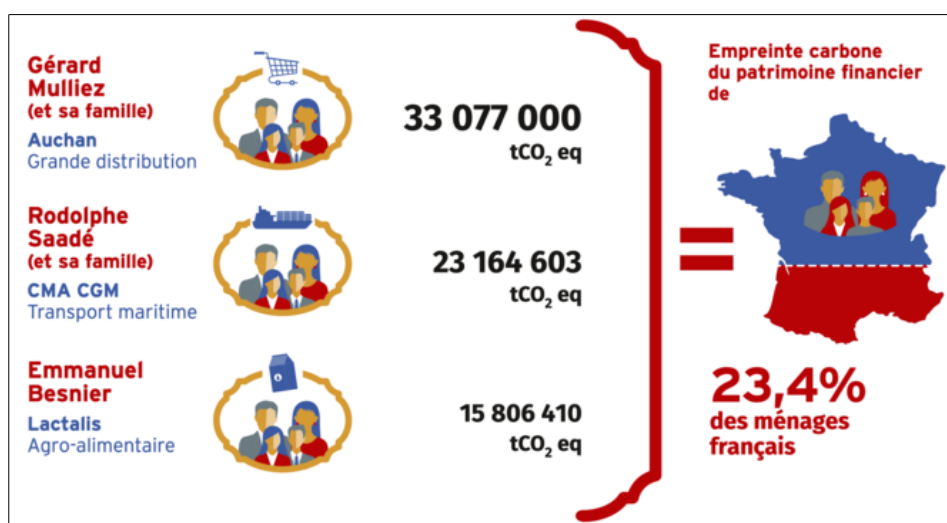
Gérard Mulliez (et sa famille)
Auchan
Grande distribution

33 077 000
$tCO_2$ eq

Rodolphe Saadé (et sa famille)
CMA CGM
Transport maritime

23 164 603
$tCO_2$ eq

Emmanuel Besnier
Lactalis
Agro-alimentaire

15 806 410
$tCO_2$ eq

=

Empreinte carbone du patrimoine financier de

23,4%
des ménages français